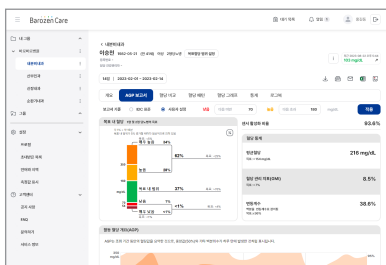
Barozen Care

내 기록
복약 알림

대시보드
환자목록
측정기록
알림설정

그룹

설정
회원정보
비밀번호 변경
알림 설정
개인정보 보호

고객센터
공지 사항
FAQ
1:1 문의
서비스 정보

이승현

14일 | 2023-02-01 ~ 2023-02-14

AGP 보고서

적용

목표 내 혈당

매우 높음
높음 34%
62%
목표 내 범위 37%
낮음 <1%
매우 낮음 <1%

연속 혈당 착용률 93.6%

혈당 통계
평균혈당 216 mg/dL
혈당 관리 지표(GMI) 8.5%
변동계수 38.6%

활동 혈당 개요(AGP)